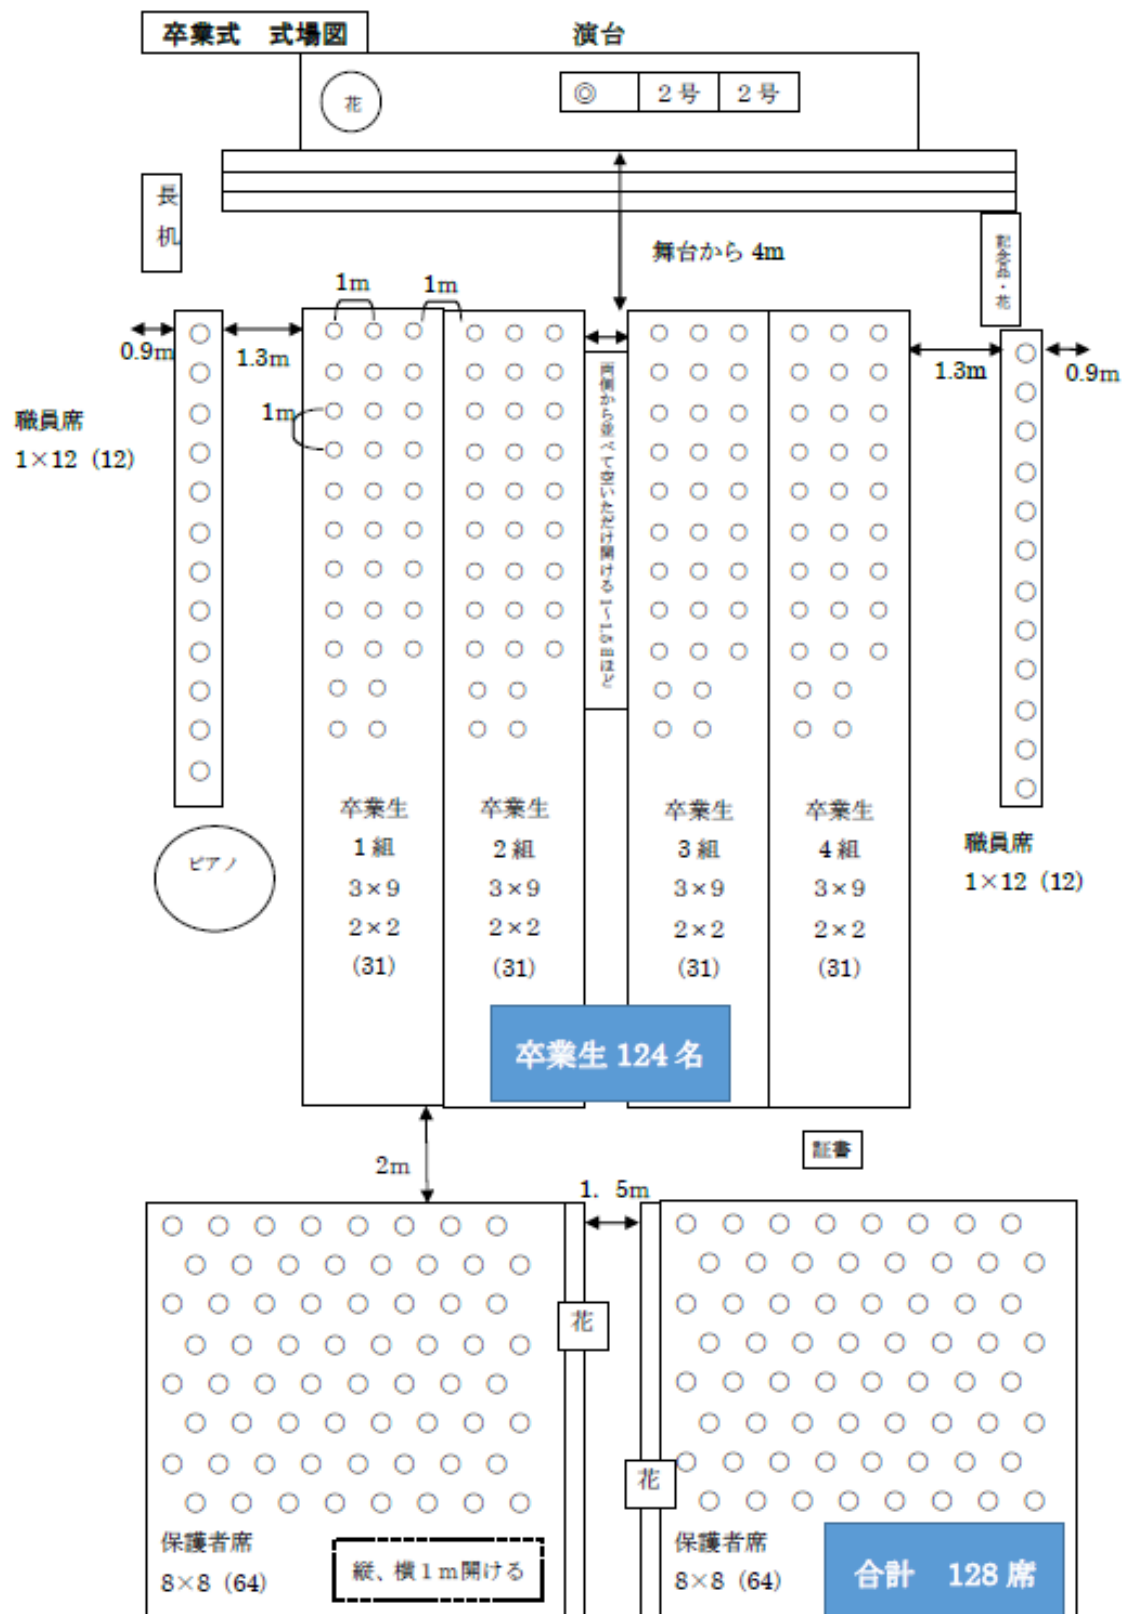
卒業式　式場図

演台

花

◎　２号　２号

長机

舞台から 4m

記念品・花

1m　1m

0.9m　1.3m

1.3m　0.9m

職員席
1×12（12）

1m

両側から並べて空いただけ開ける 1~1.5 mほど

卒業生
1組
3×9
2×2
(31)

卒業生
2組
3×9
2×2
(31)

卒業生
3組
3×9
2×2
(31)

卒業生
4組
3×9
2×2
(31)

職員席
1×12（12）

ピアノ

卒業生 124 名

証書

2m

1．5m

花

花

保護者席
8×8（64）

縦、横１m開ける

保護者席
8×8（64）

合計　128 席